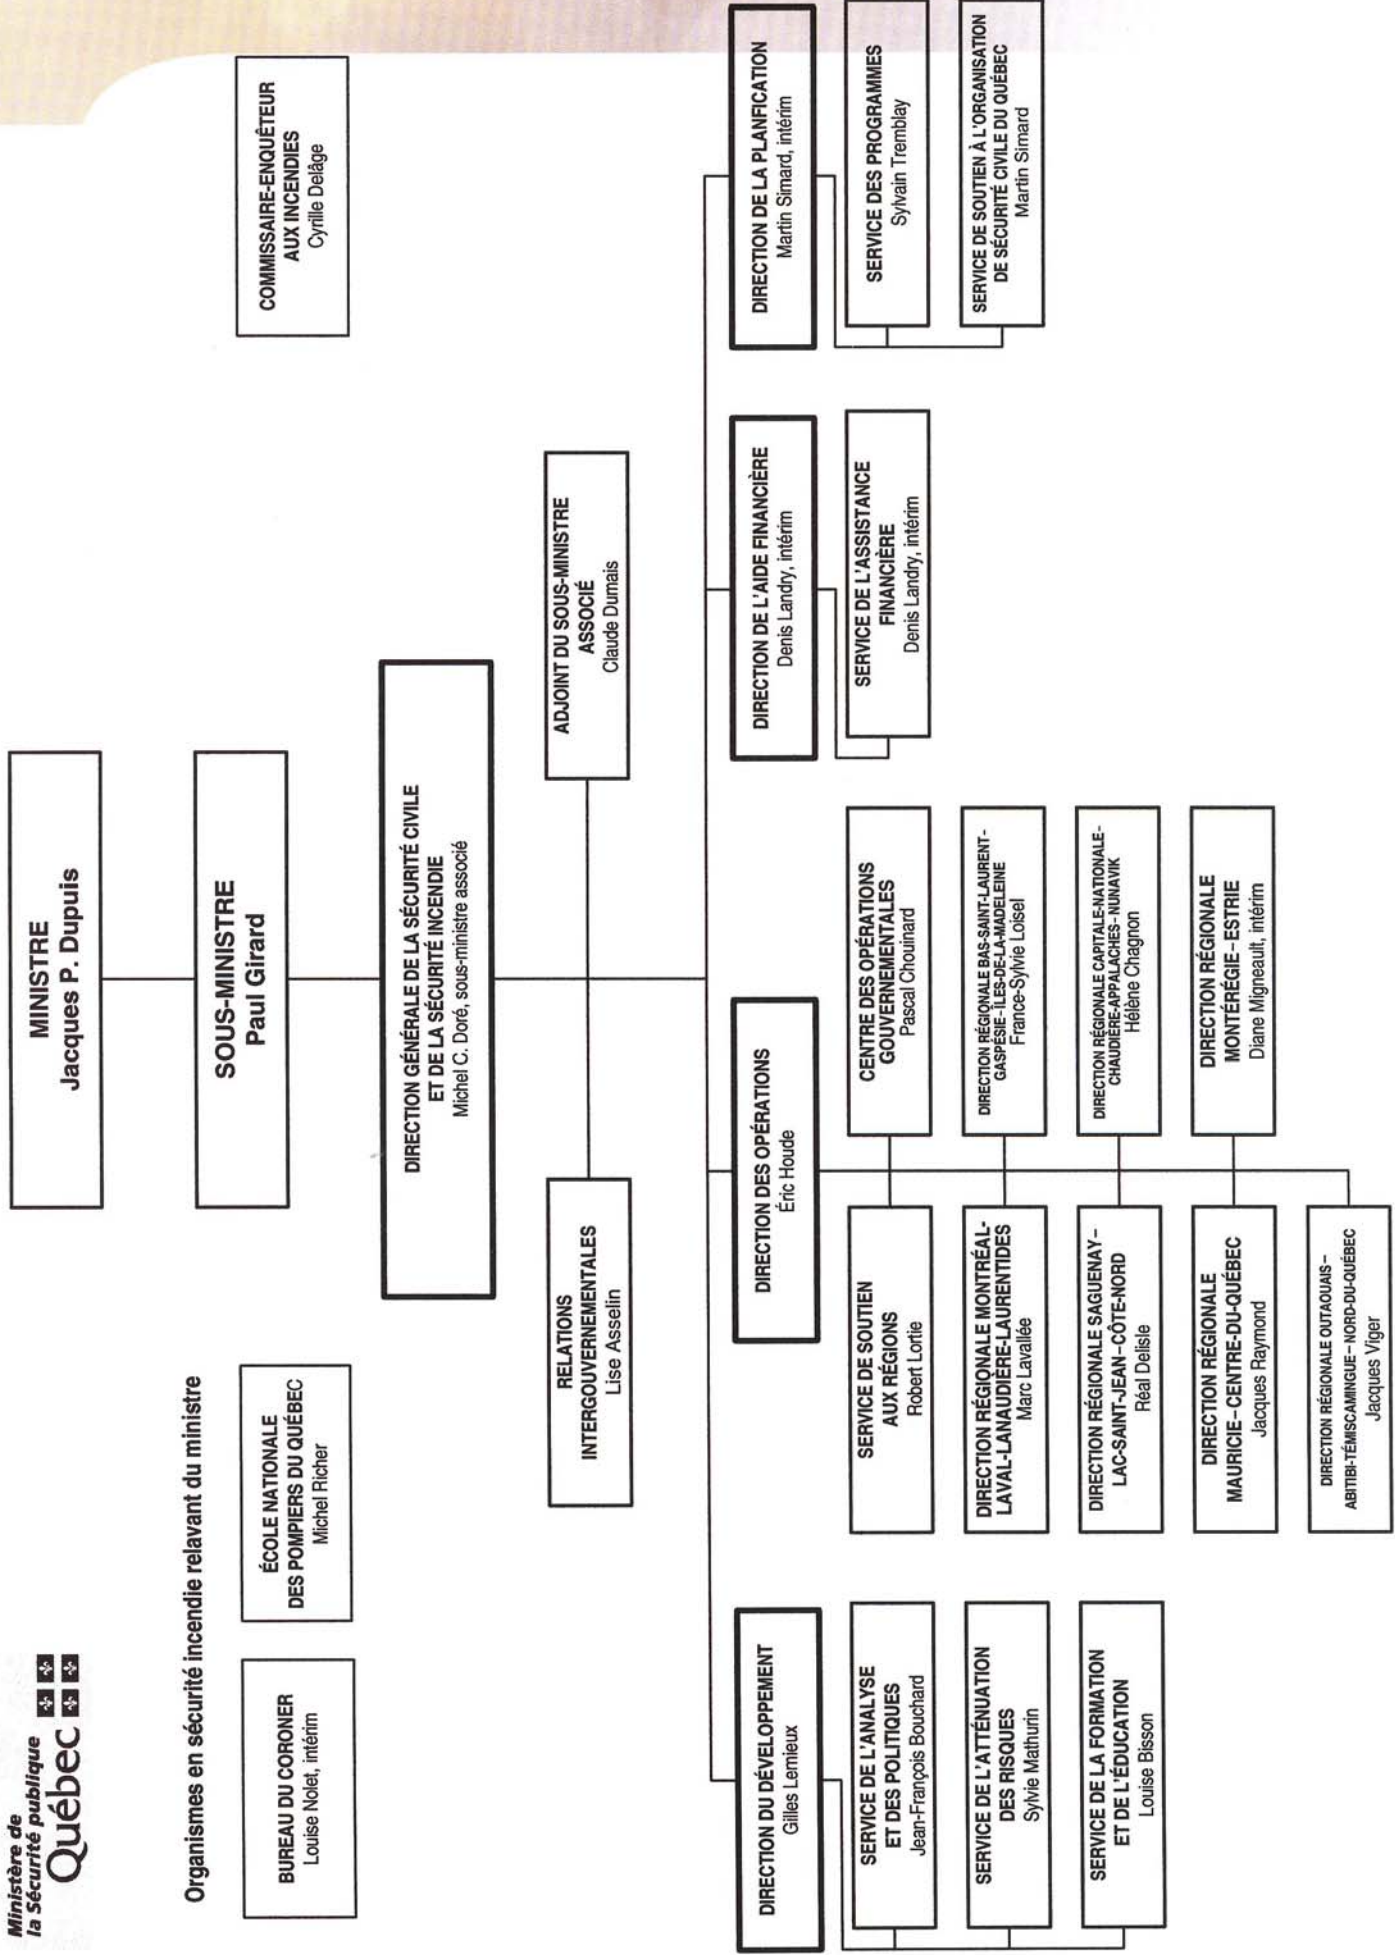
Ministère de la Sécurité publique
Québec

Organismes en sécurité incendie relavant du ministre

BUREAU DU CORONER
Louise Nolet, intérim

ÉCOLE NATIONALE DES POMPIERS DU QUÉBEC
Michel Richer

COMMISSAIRE-ENQUÊTEUR AUX INCENDIES
Cyrille Delâge

MINISTRE
Jacques P. Dupuis

SOUS-MINISTRE
Paul Girard

DIRECTION GÉNÉRALE DE LA SÉCURITÉ CIVILE ET DE LA SÉCURITÉ INCENDIE
Michel C. Doré, sous-ministre associé

RELATIONS INTERGOUVERNEMENTALES
Lise Asselin

ADJOINT DU SOUS-MINISTRE ASSOCIÉ
Claude Dumais

DIRECTION DU DÉVELOPPEMENT
Gilles Lemieux

SERVICE DE L'ANALYSE ET DES POLITIQUES
Jean-François Bouchard

SERVICE DE L'ATTÉNUATION DES RISQUES
Sylvie Mathurin

SERVICE DE LA FORMATION ET DE L'ÉDUCATION
Louise Bisson

DIRECTION DES OPÉRATIONS
Éric Houde

SERVICE DE SOUTIEN AUX RÉGIONS
Robert Lortie

DIRECTION RÉGIONALE MONTRÉAL-LAVAL-LANAUDIÈRE-LAURENTIDES
Marc Lavallée

DIRECTION RÉGIONALE SAGUENAY–LAC-SAINT-JEAN–CÔTE-NORD
Réal Delisle

DIRECTION RÉGIONALE MAURICIE–CENTRE-DU-QUÉBEC
Jacques Raymond

DIRECTION RÉGIONALE OUTAOUAIS–ABITIBI-TÉMISCAMINGUE–NORD-DU-QUÉBEC
Jacques Viger

CENTRE DES OPÉRATIONS GOUVERNEMENTALES
Pascal Chouinard

DIRECTION RÉGIONALE BAS-SAINT-LAURENT-GASPÉSIE-ÎLES-DE-LA-MADELEINE
France-Sylvie Loisel

DIRECTION RÉGIONALE CAPITALE-NATIONALE-CHAUDIÈRE-APPALACHES-NUNAVIK
Hélène Chagnon

DIRECTION RÉGIONALE MONTÉRÉGIE–ESTRIE
Diane Migneault, intérim

DIRECTION DE L'AIDE FINANCIÈRE
Denis Landry, intérim

SERVICE DE L'ASSISTANCE FINANCIÈRE
Denis Landry, intérim

DIRECTION DE LA PLANFICATION
Martin Simard, intérim

SERVICE DES PROGRAMMES
Sylvain Tremblay

SERVICE DE SOUTIEN À L'ORGANISATION DE SÉCURITÉ CIVILE DU QUÉBEC
Martin Simard